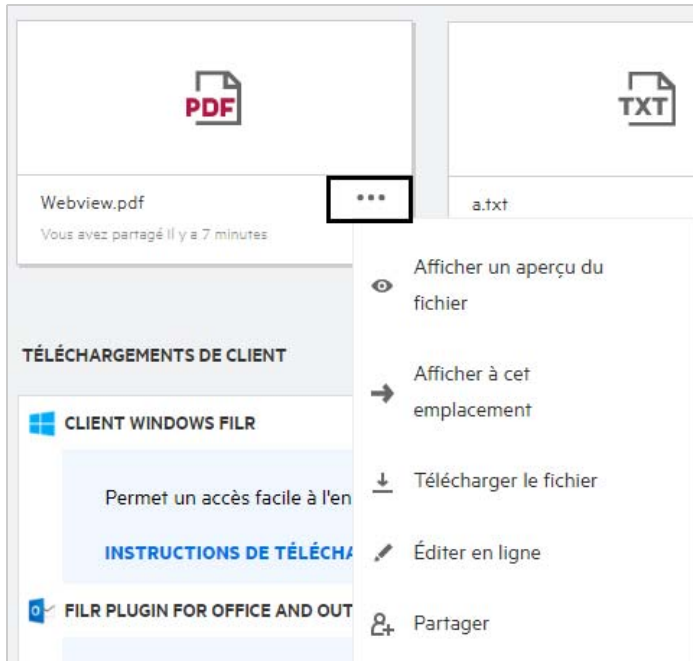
PDF

Webview.pdf

Vous avez partagé Il y a 7 minutes

TXT

a.txt

Afficher un aperçu du fichier

Afficher à cet emplacement

Télécharger le fichier

Éditer en ligne

Partager

TÉLÉCHARGEMENTS DE CLIENT

CLIENT WINDOWS FILR

Permet un accès facile à l'en

INSTRUCTIONS DE TÉLÉCHA

FILR PLUGIN FOR OFFICE AND OUT